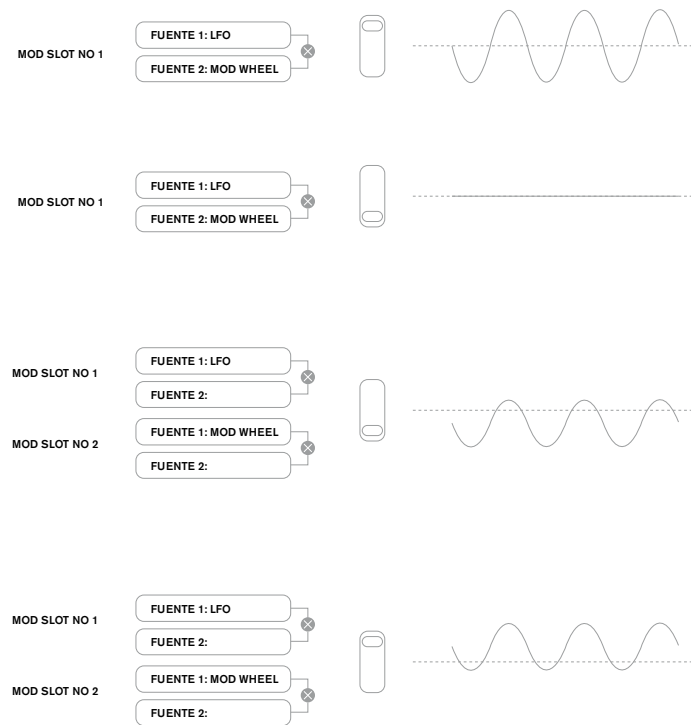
MOD SLOT NO 1

FUENTE 1: LFO

FUENTE 2: MOD WHEEL

MOD SLOT NO 1

FUENTE 1: LFO

FUENTE 2: MOD WHEEL

MOD SLOT NO 1

FUENTE 1: LFO

FUENTE 2:

MOD SLOT NO 2

FUENTE 1: MOD WHEEL

FUENTE 2:

MOD SLOT NO 1

FUENTE 1: LFO

FUENTE 2:

MOD SLOT NO 2

FUENTE 1: MOD WHEEL

FUENTE 2: